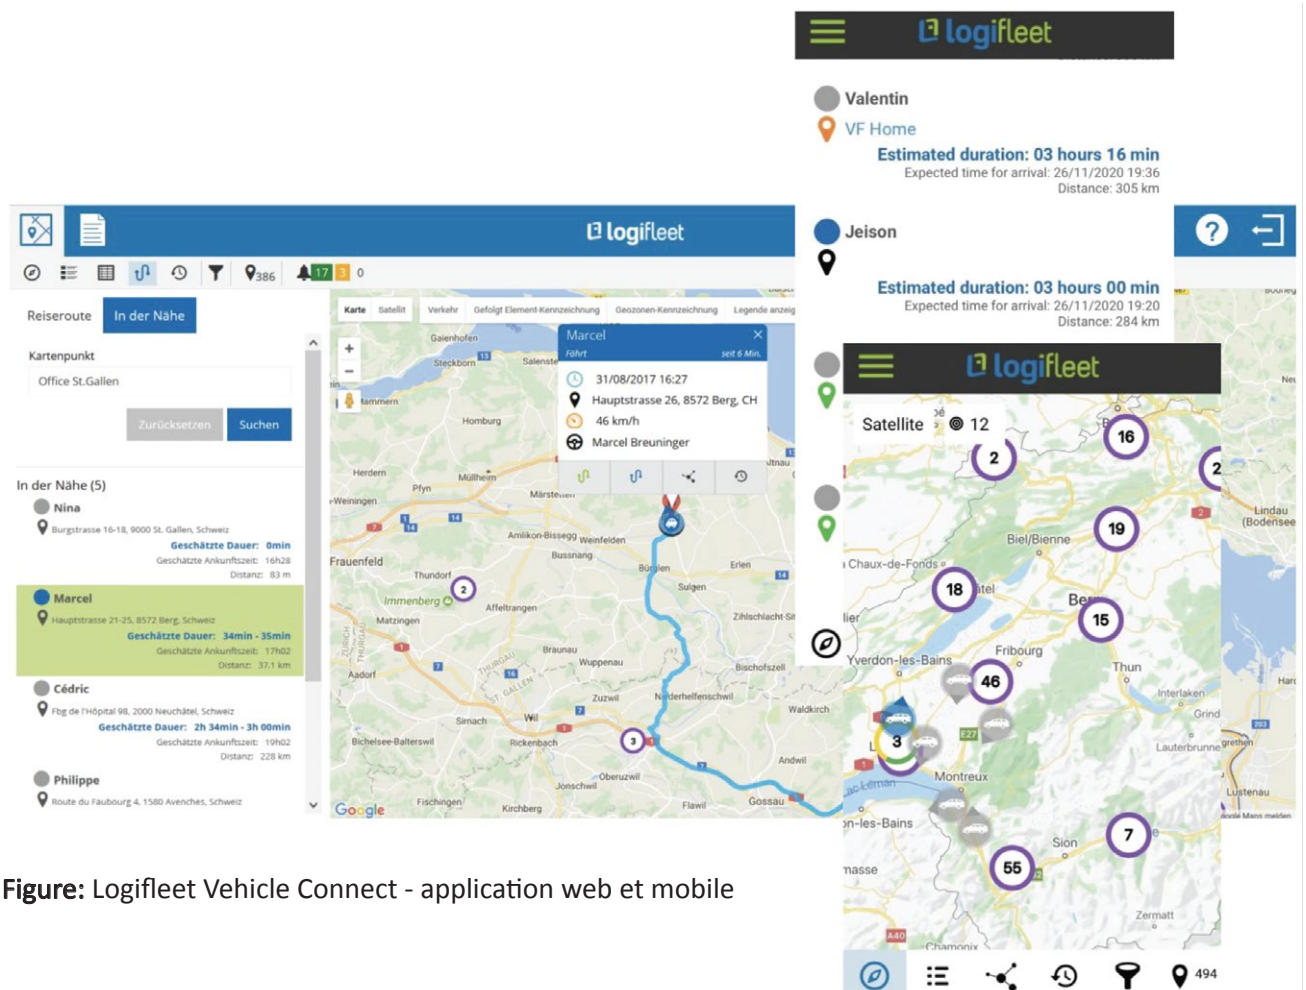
logifleet

Valentin
VF Home
Estimated duration: 03 hours 16 min
Expected time for arrival: 26/11/2020 19:36
Distance: 305 km

Jeison
Estimated duration: 03 hours 00 min
Expected time for arrival: 26/11/2020 19:20
Distance: 284 km

logifleet

386 17 3 0

Reiseroute In der Nähe

Kartenpunkt
Office St.Gallen
Zurücksetzen Suchen

In der Nähe (5)
Nina
Burgstrasse 16-18, 9000 St. Gallen, Schweiz
Geschätzte Dauer: 0min
Geschätzte Ankunftszeit: 16h28
Distanz: 83 m
Marcel
Hauptstrasse 21-25, 8572 Berg, Schweiz
Geschätzte Dauer: 34min - 35min
Geschätzte Ankunftszeit: 17h02
Distanz: 37.1 km
Cédric
Fbg de l'Hôpital 98, 2000 Neuchâtel, Schweiz
Geschätzte Dauer: 2h 34min - 3h 00min
Geschätzte Ankunftszeit: 19h02
Distanz: 228 km
Philippe
Route du Faubourg 4, 1580 Avenches, Schweiz

Karte Satellit Verkehr Gefolgt Element-Kennzeichnung Geozonen-Kennzeichnung Legende anzeig

Marcel
Fährt seit 6 Min.
31/08/2017 16:27
Hauptstrasse 26, 8572 Berg, CH
46 km/h
Marcel Breuninger

Frauenfeld Weinfelden Immenberg Google

logifleet
Satellite 12
16 2 19 18 15 46 3 7 55
Biel/Bienne Fribourg Thun Yverdon-les-Bains Montreux Sion Zermatt
494

Figure: Logifleet Vehicle Connect - application web et mobile